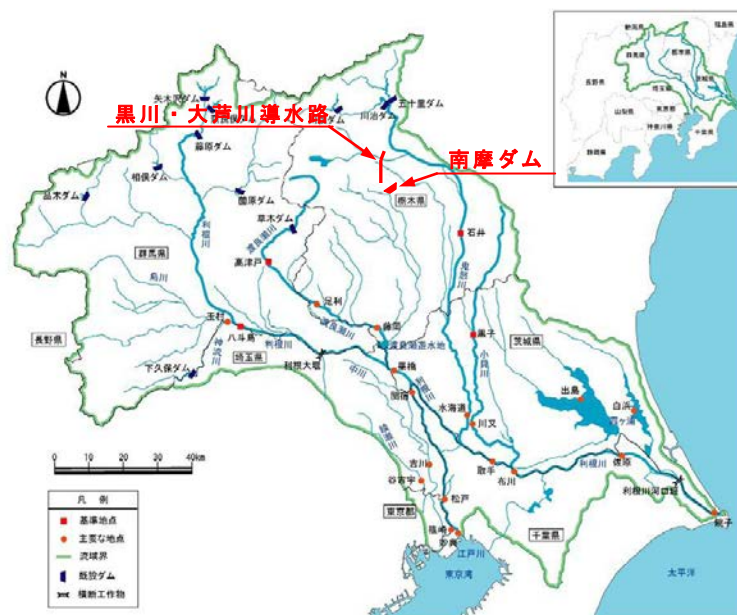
黒川・大芦川導水路

南摩ダム

N

矢木沢ダム
奈良俣ダム
藤原ダム
五十里ダム
川治ダム
相俣ダム
品木ダム
薗原ダム
草木ダム
栃木県
石井
高津戸
渡良瀬川
利根川
鬼怒川
群馬県
烏川
足利
藤岡
渡良瀬遊水地
黒子
茨城県
小貝川
長野県
玉村
八斗島
神流川
埼玉県
利根大堰
下久保ダム
栗橋
中川
関宿
水海道
出島
川又
白浜
北浦
霞ヶ浦
綾瀬川
吉川
取手
布川
利根川
佐原
砂古宇
利根川河口堰
東京都
松戸
千葉県
篠崎
江戸川
妙典
東京湾
銚子
太平洋

0 10 20 30 40km

凡例
基準地点
主要な地点
流域界
既設ダム
横断工作物

福島県
新潟県
群馬県
栃木県
茨城県
長野県
埼玉県
山梨県
東京都
千葉県
神奈川県
静岡県